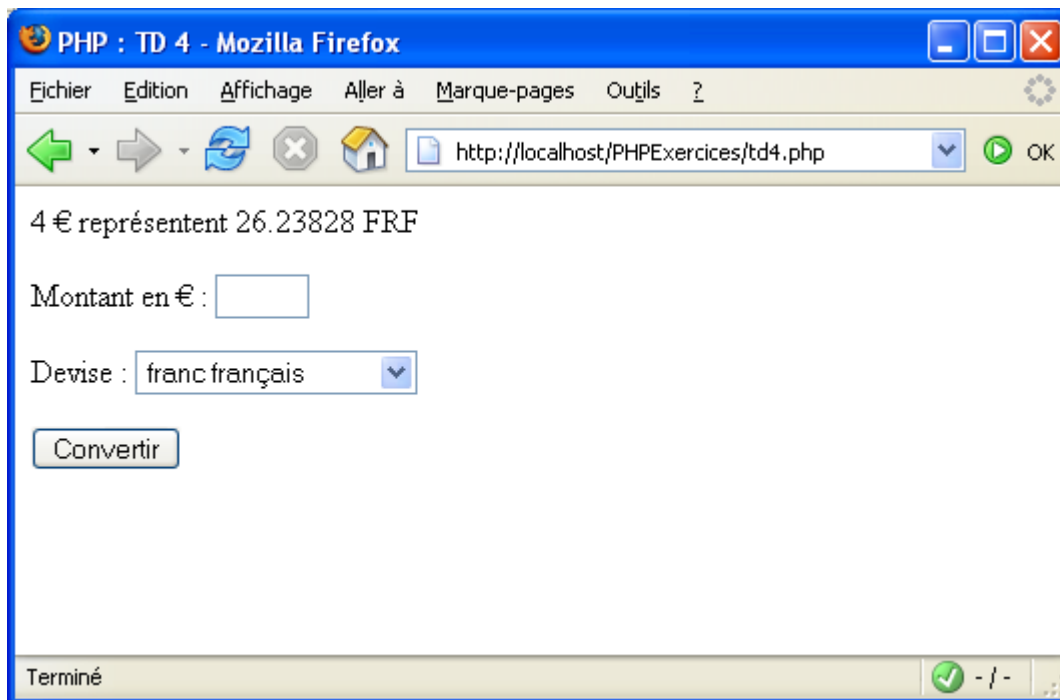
PHP : TD 4 - Mozilla Firefox

Fichier Edition Affichage Aller à Marque-pages Outils ?

http://localhost/PHPExercices/td4.php

OK

4 € représentent 26.23828 FRF

Montant en € :

Devise : franc français

Convertir

Terminé

- / -